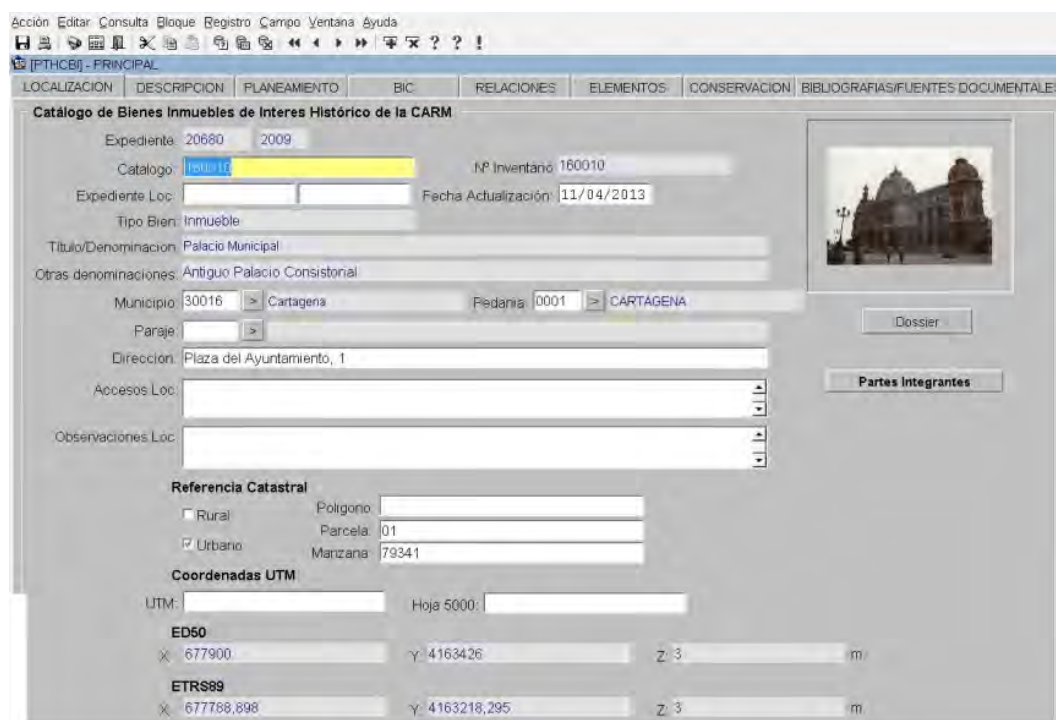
Acción Editar Consulta Bloque Registro Campo Ventana Ayuda

[PTHCBI] - PRINCIPAL

LOCALIZACION | DESCRIPCION | PLANEAMIENTO | BIC | RELACIONES | ELEMENTOS | CONSERVACION | BIBLIOGRAFIAS/FUENTES DOCUMENTALES

Catálogo de Bienes Inmuebles de Interes Histórico de la CARM

Expediente 20680 2009

Catalogo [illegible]

Nº Inventario 160010

Expediente Loc

Fecha Actualización 11/04/2013

Tipo Bien Inmueble

Titulo/Denominacion Palacio Municipal

Otras denominaciones Antiguo Palacio Consistorial

Municipio 30016 > Cartagena

Pedania 0001 > CARTAGENA

Paraje >

Direccion Plaza del Ayuntamiento, 1

Accesos Loc

Observaciones Loc

Dossier

Partes Integrantes

Referencia Catastral

Rural

Urbano

Poligono

Parcela 01

Manzana 79341

Coordenadas UTM

UTM

Hoja 5000

ED50

X 677900

Y 4163426

Z 3

m

ETRS89

X 677788,898

Y 4163218,295

Z 3

m